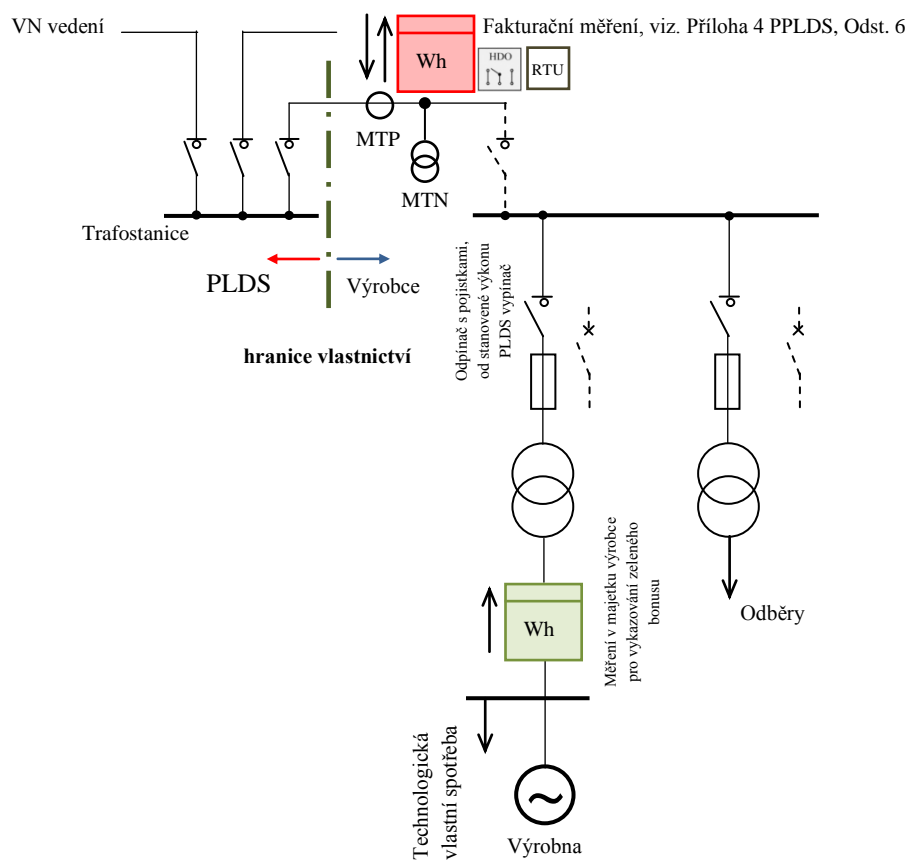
VN vedení

Wh

Fakturační měření, viz. Příloha 4 PPLDS, Odst. 6

HDO

RTU

MTP

MTN

Trafostanice

PLDS

Výrobce

hranice vlastnictví

Odpínač s pojistkami, od stanovené výkonu PLDS vypínač

Wh

Měření v majetku výrobce pro vykazování zeleného bonusu

Odběry

Technologická vlastní spotřeba

Výrobna